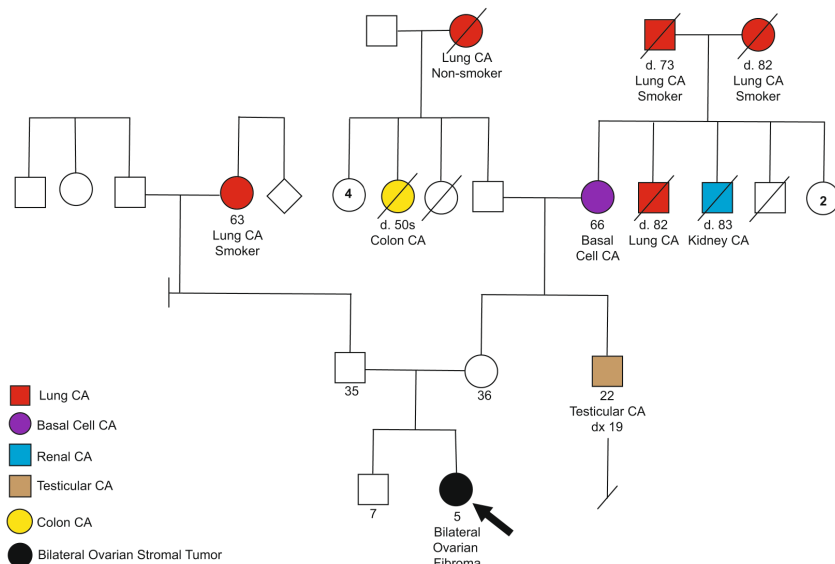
Lung CA
Non-smoker

d. 73
Lung CA
Smoker

d. 82
Lung CA
Smoker

63
Lung CA
Smoker

4

d. 50s
Colon CA

66
Basal
Cell CA

d. 82
Lung CA

d. 83
Kidney CA

2

35

36

22
Testicular CA
dx 19

7

5
Bilateral
Ovarian
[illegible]

Lung CA
Basal Cell CA
Renal CA
Testicular CA
Colon CA
Bilateral Ovarian Stromal Tumor